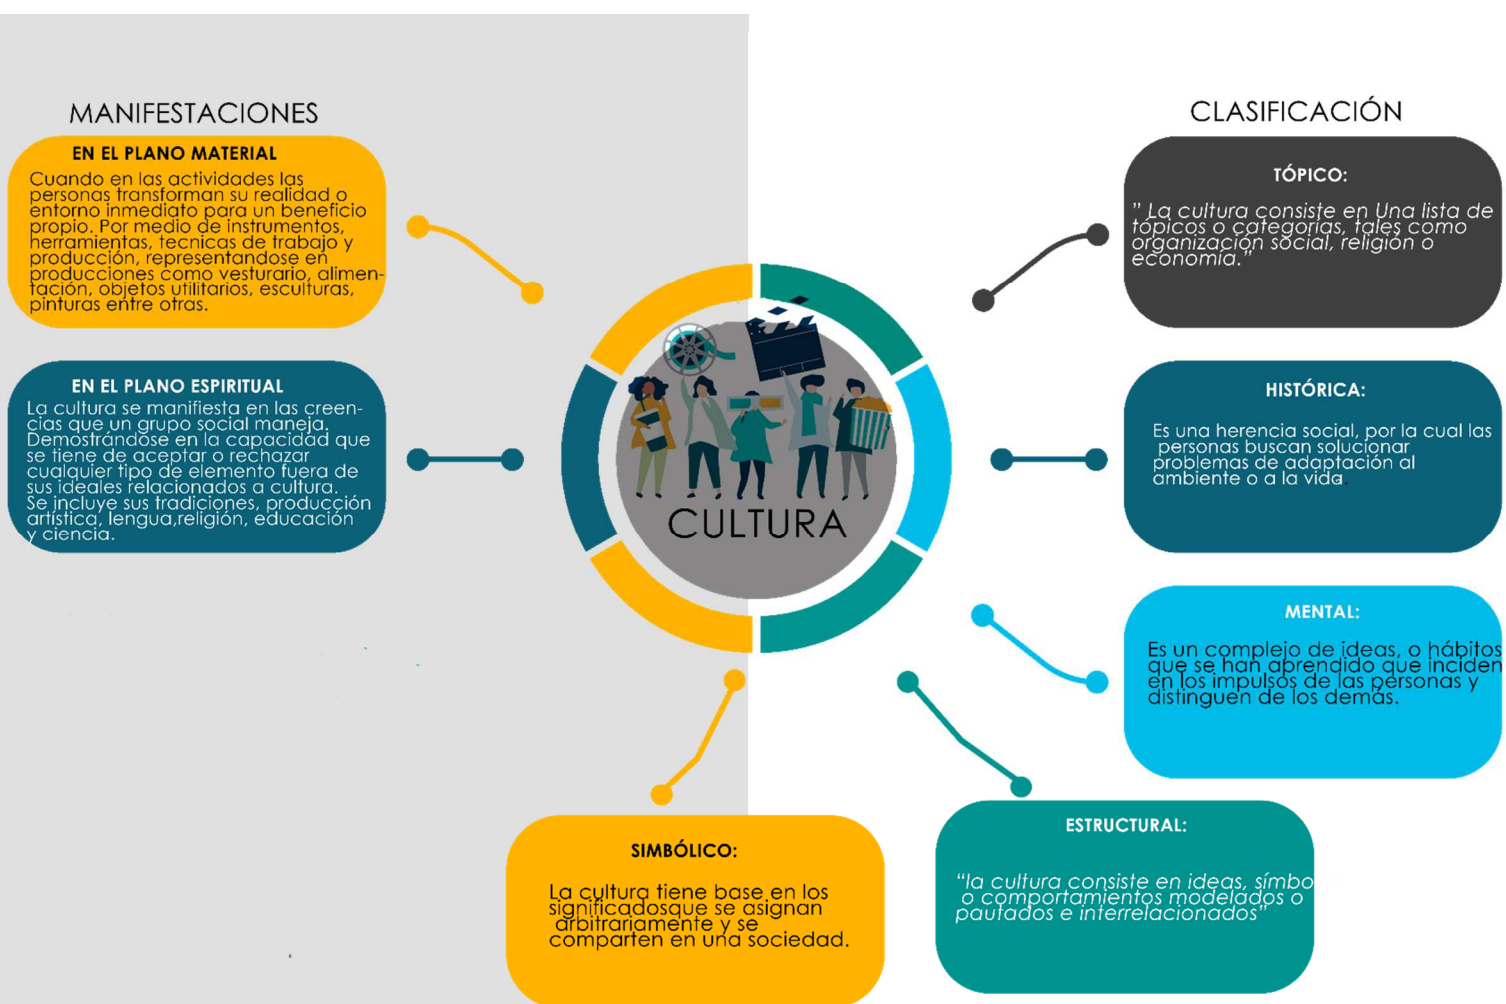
MANIFESTACIONES

EN EL PLANO MATERIAL

Cuando en las actividades las personas transforman su realidad o entorno inmediato para un beneficio propio. Por medio de instrumentos, herramientas, tecnicas de trabajo y producción, representandose en producciones como vesturario, alimentación, objetos utilitarios, esculturas, pinturas entre otras.

EN EL PLANO ESPIRITUAL

La cultura se manifiesta en las creencias que un grupo social maneja. Demostrándose en la capacidad que se tiene de aceptar o rechazar cualquier tipo de elemento fuera de sus ideales relacionados a cultura. Se incluye sus tradiciones, producción artistica, lengua,religión, educación y ciencia.

CULTURA

CLASIFICACIÓN

TÓPICO:

" La cultura consiste en Una lista de tópicos o categorias, tales como organización social, religión o economía."

HISTÓRICA:

Es una herencia social, por la cual las personas buscan solucionar problemas de adaptación al ambiente o a la vida.

MENTAL:

Es un complejo de ideas, o hábitos que se han aprendido que inciden en los impulsos de las personas y distinguen de los demás.

ESTRUCTURAL:

"la cultura consiste en ideas, símbo o comportamientos modelados o pautados e interrelacionados"

SIMBÓLICO:

La cultura tiene base en los significadosque se asignan arbitrariamente y se comparten en una sociedad.